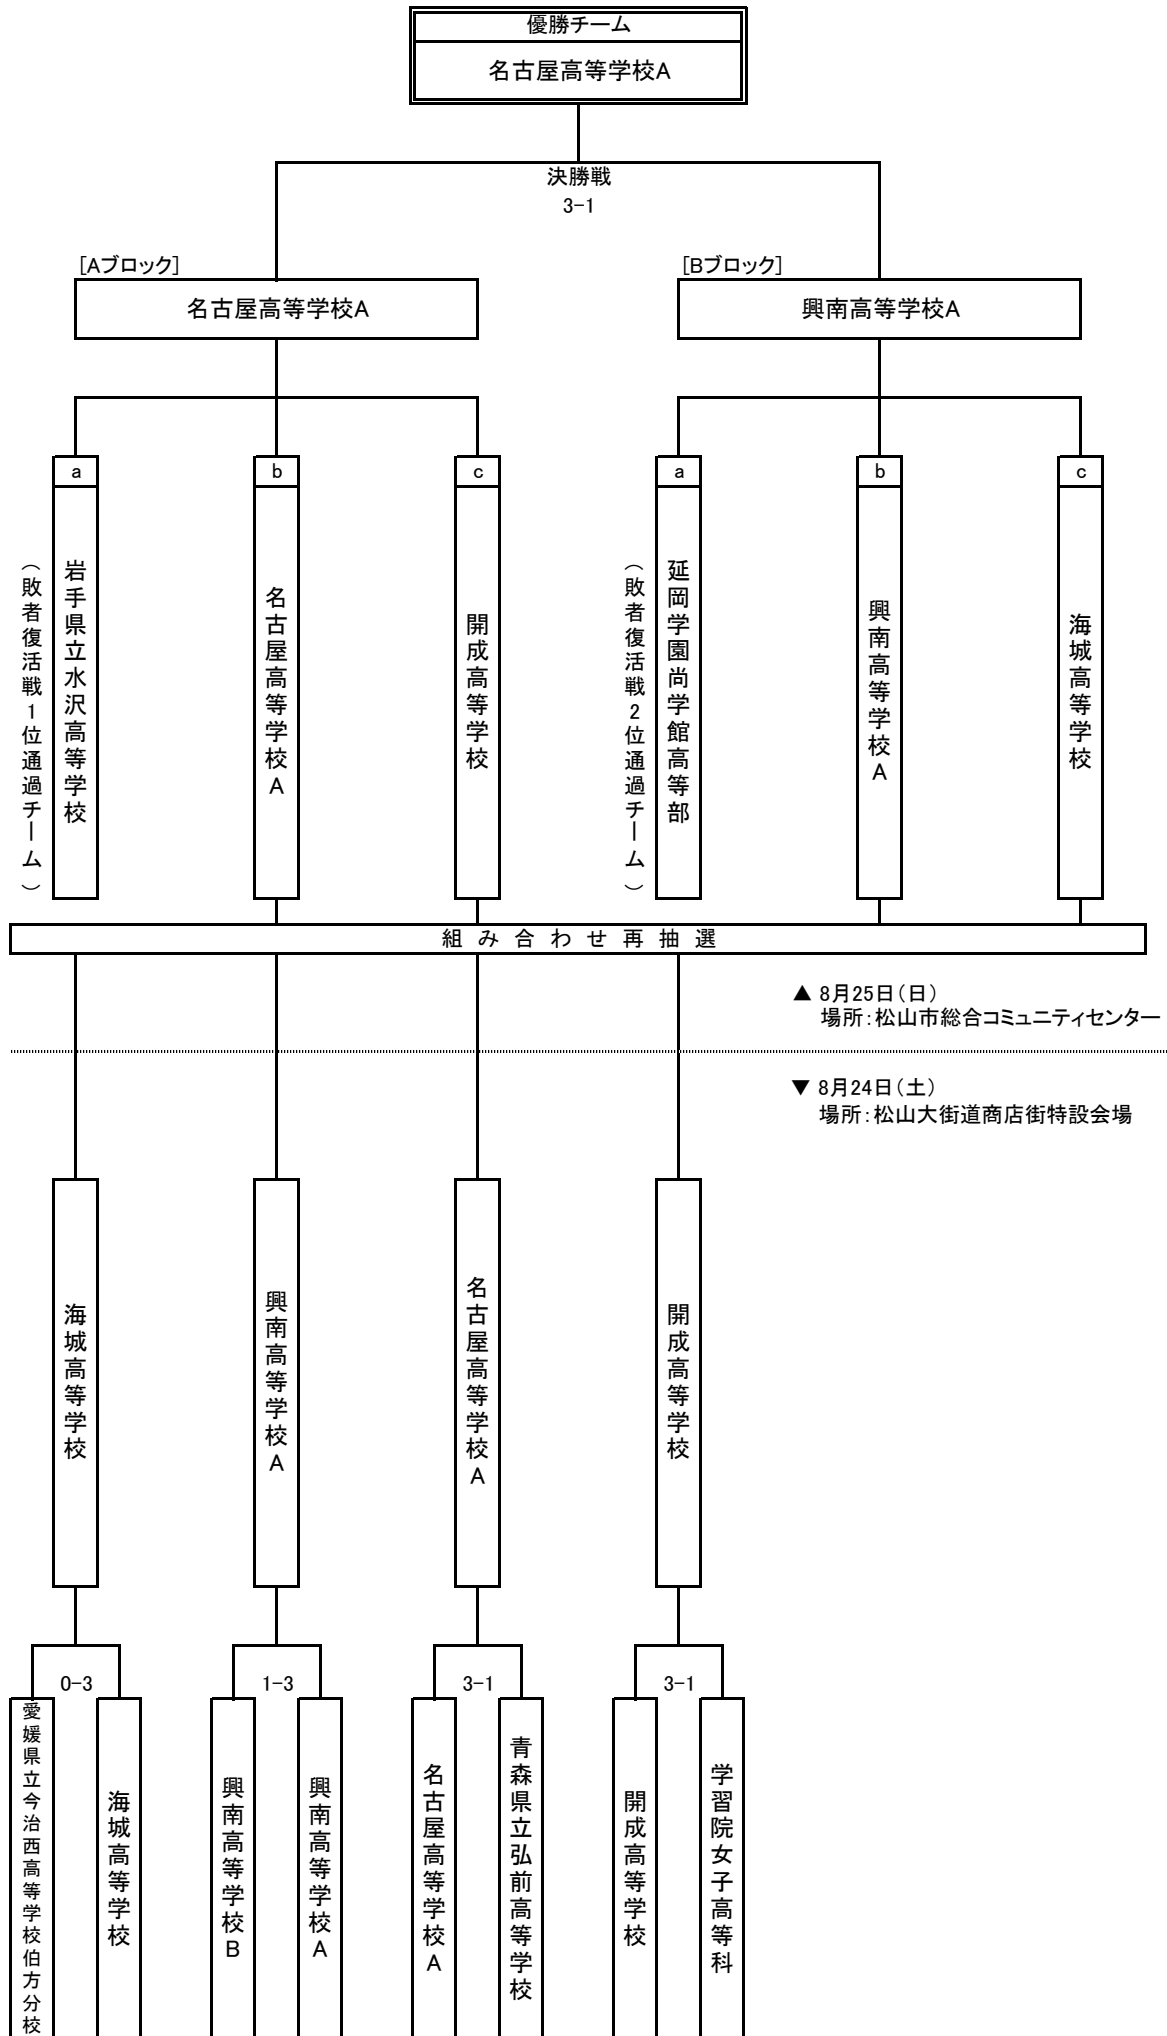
優勝チーム
名古屋高等学校A

決勝戦
3−1

[Aブロック]
名古屋高等学校A

[Bブロック]
興南高等学校A

a
岩手県立水沢高等学校
（敗者復活戦1位通過チーム）

b
名古屋高等学校A

c
開成高等学校

a
延岡学園尚学館高等部
（敗者復活戦2位通過チーム）

b
興南高等学校A

c
海城高等学校

組 み 合 わ せ 再 抽 選

▲ 8月25日（日）
場所：松山市総合コミュニティセンター

▼ 8月24日（土）
場所：松山大街道商店街特設会場

海城高等学校
興南高等学校A
名古屋高等学校A
開成高等学校

0−3
愛媛県立今治西高等学校伯方分校
海城高等学校

1−3
興南高等学校B
興南高等学校A

3−1
名古屋高等学校A
青森県立弘前高等学校

3−1
開成高等学校
学習院女子高等科